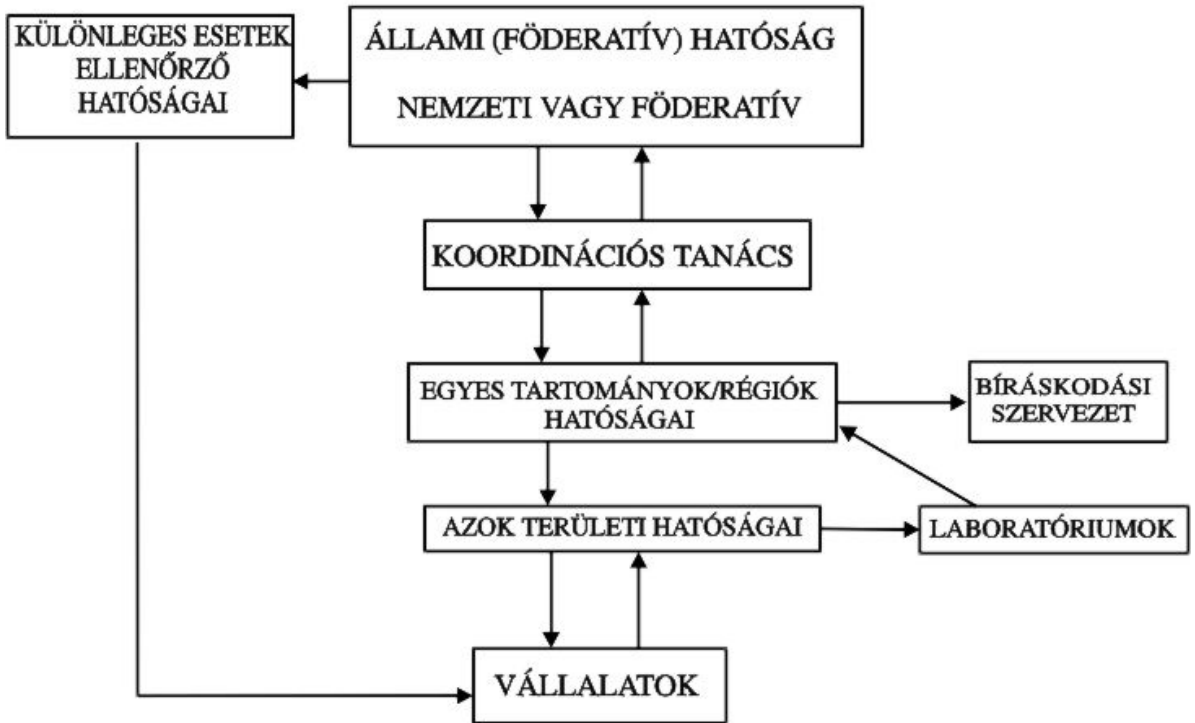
KÜLÖNLEGES ESETEK ELLENŐRZŐ HATÓSÁGAI

ÁLLAMI (FÖDERATÍV) HATÓSÁG

NEMZETI VAGY FÖDERATÍV

KOORDINÁCIÓS TANÁCS

EGYES TARTOMÁNYOK/RÉGIÓK HATÓSÁGAI

BÍRÁSKODÁSI SZERVEZET

AZOK TERÜLETI HATÓSÁGAI

LABORATÓRIUMOK

VÁLLALATOK